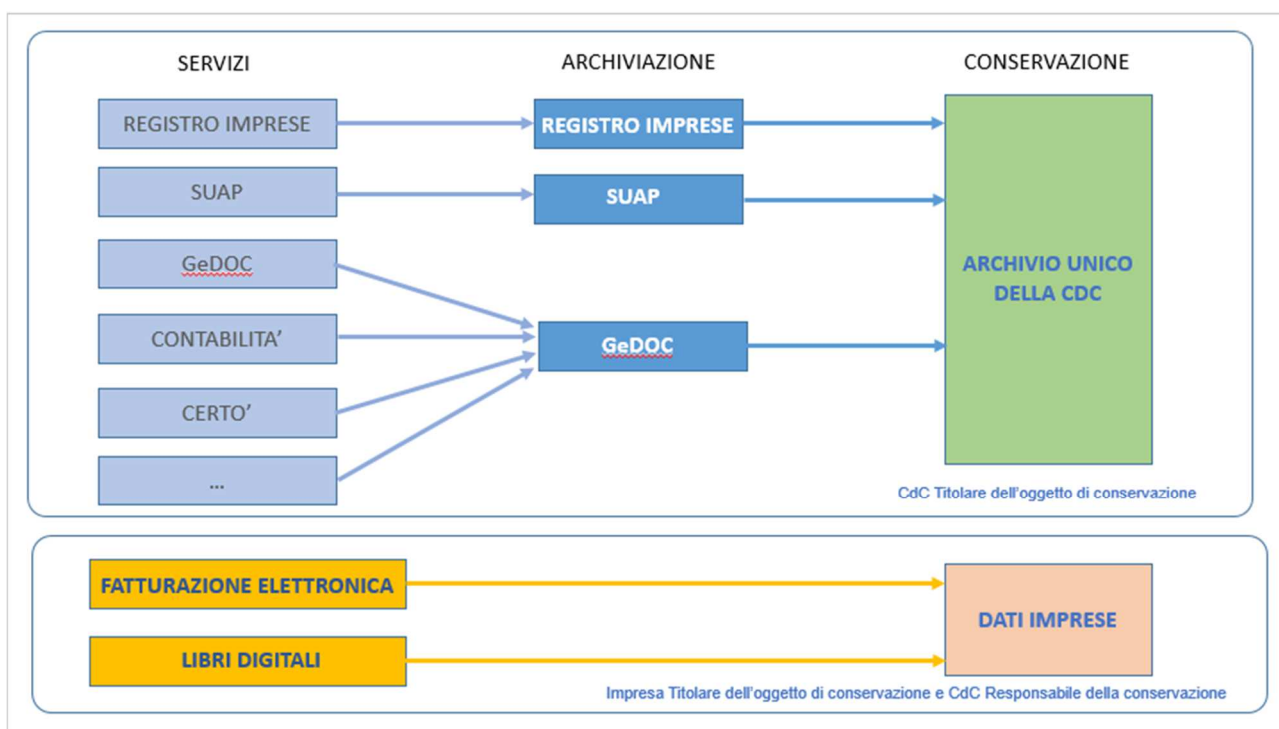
SERVIZI

ARCHIVIAZIONE

CONSERVAZIONE

REGISTRO IMPRESE

REGISTRO IMPRESE

SUAP

SUAP

GeDOC

CONTABILITA'

CERTO'

...

GeDOC

ARCHIVIO UNICO DELLA CDC

CdC Titolare dell'oggetto di conservazione

FATTURAZIONE ELETTRONICA

LIBRI DIGITALI

DATI IMPRESE

Impresa Titolare dell'oggetto di conservazione e CdC Responsabile della conservazione